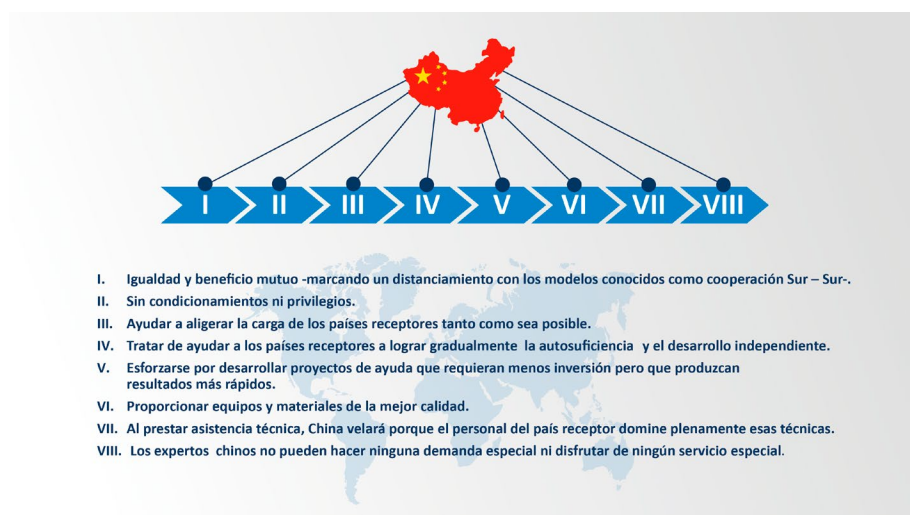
I II III IV V VI VII VIII

I. Igualdad y beneficio mutuo -marcando un distanciamiento con los modelos conocidos como cooperación Sur – Sur-.
II. Sin condicionamientos ni privilegios.
III. Ayudar a aligerar la carga de los países receptores tanto como sea posible.
IV. Tratar de ayudar a los países receptores a lograr gradualmente la autosuficiencia y el desarrollo independiente.
V. Esforzarse por desarrollar proyectos de ayuda que requieran menos inversión pero que produzcan resultados más rápidos.
VI. Proporcionar equipos y materiales de la mejor calidad.
VII. Al prestar asistencia técnica, China velará porque el personal del país receptor domine plenamente esas técnicas.
VIII. Los expertos chinos no pueden hacer ninguna demanda especial ni disfrutar de ningún servicio especial.